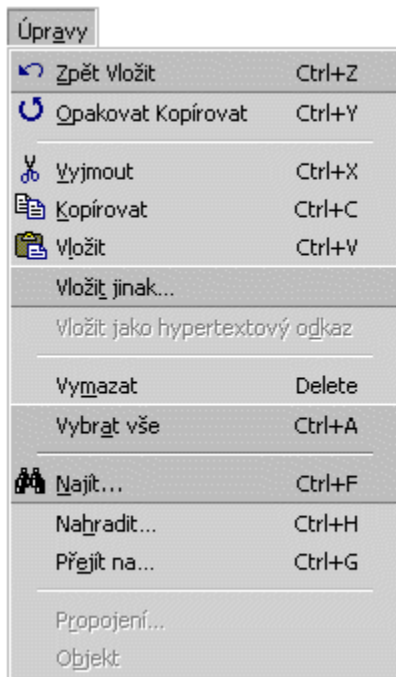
Úpravy

Zpět Vložit Ctrl+Z
Opakovat Kopírovat Ctrl+Y

Vyjmout Ctrl+X
Kopírovat Ctrl+C
Vložit Ctrl+V
Vložit jinak...
Vložit jako hypertextový odkaz

Vymazat Delete
Vybrat vše Ctrl+A

Najít... Ctrl+F
Nahradit... Ctrl+H
Přejít na... Ctrl+G

Propojení...
Objekt